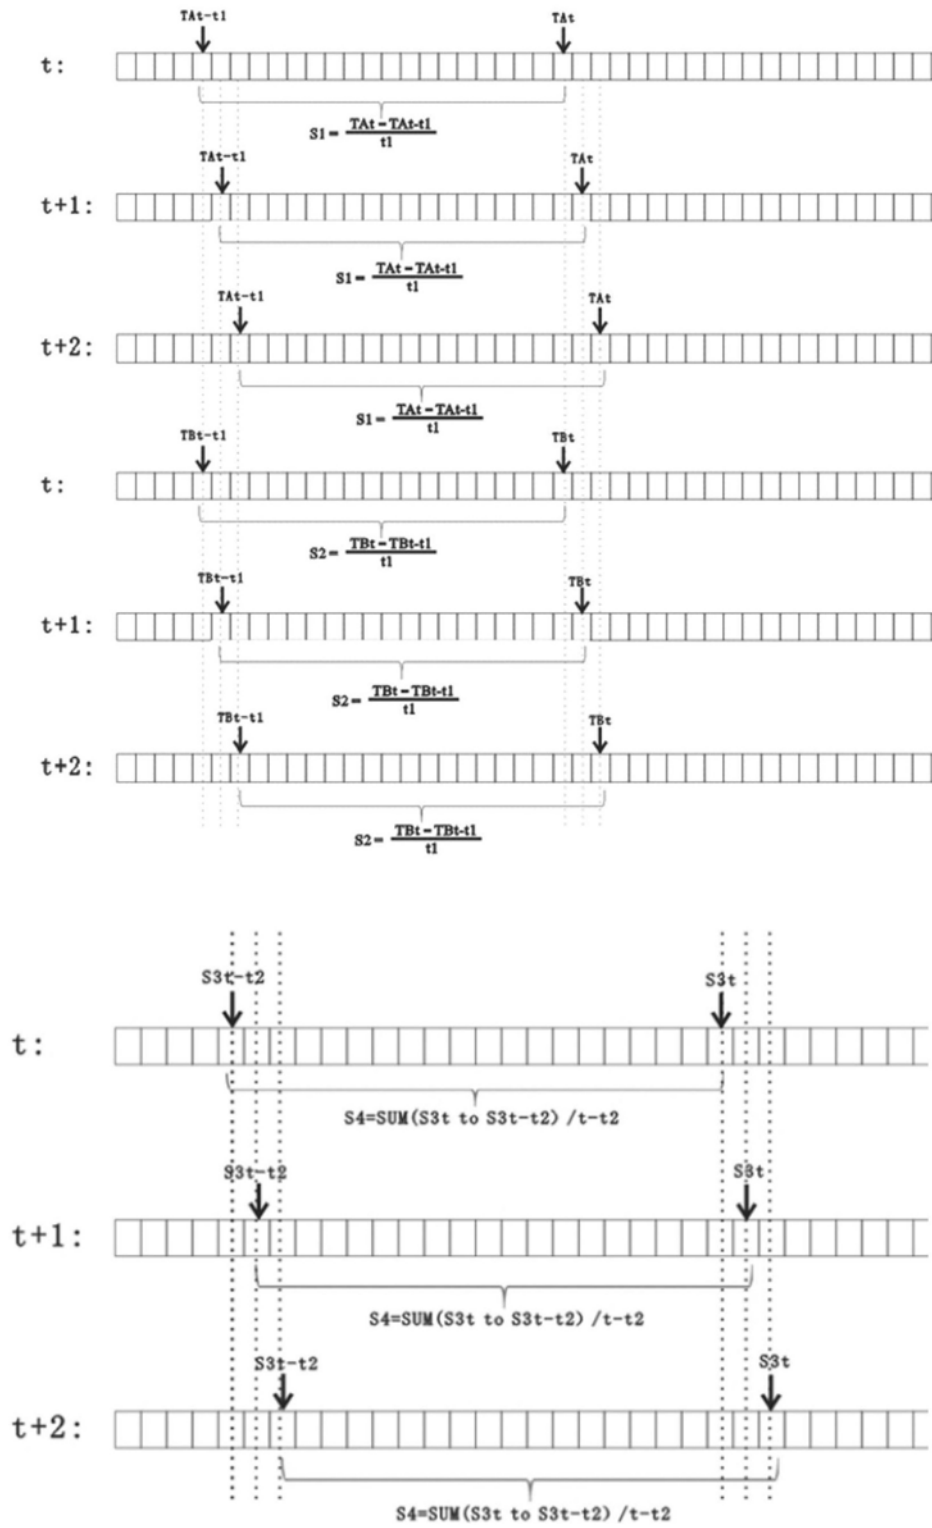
TAt-t1

TAt

t:

$S1=\frac{TAt-TAt\text{-}t1}{t1}$

TAt-t1

TAt

t+1:

$S1=\frac{TAt-TAt\text{-}t1}{t1}$

TAt-t1

TAt

t+2:

$S1=\frac{TAt-TAt\text{-}t1}{t1}$

TBt-t1

TBt

t:

$S2=\frac{TBt-TBt\text{-}t1}{t1}$

TBt-t1

TBt

t+1:

$S2=\frac{TBt-TBt\text{-}t1}{t1}$

TBt-t1

TBt

t+2:

$S2=\frac{TBt-TBt\text{-}t1}{t1}$

S3t-t2

S3t

t:

S4=SUM(S3t to S3t-t2) /t-t2

S3t-t2

S3t

t+1:

S4=SUM(S3t to S3t-t2) /t-t2

S3t-t2

S3t

t+2:

S4=SUM(S3t to S3t-t2) /t-t2